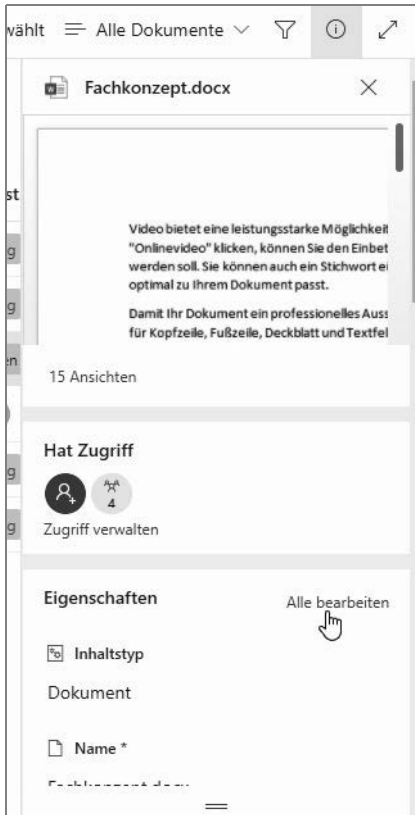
wählt ☰ Alle Dokumente ⌵

Fachkonzept.docx

st

g

g

g

en

g

g

Video bietet eine leistungsstarke Möglichkeit "Onlinevideo" klicken, können Sie den Einbet werden soll. Sie können auch ein Stichwort ei optimal zu Ihrem Dokument passt.

Damit Ihr Dokument ein professionelles Auss für Kopfzeile, Fußzeile, Deckblatt und Textfel

15 Ansichten

Hat Zugriff

4

Zugriff verwalten

Eigenschaften

Alle bearbeiten

Inhaltstyp

Dokument

Name *

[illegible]